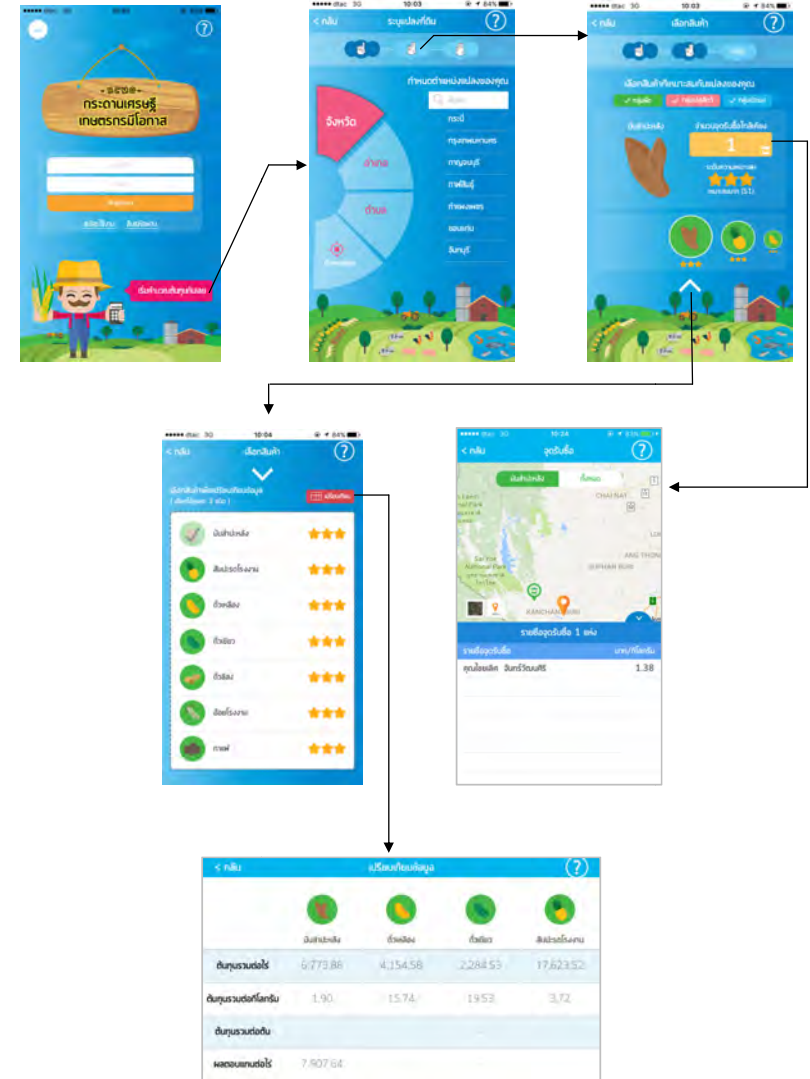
กระดานเศรษฐี
เกษตรกรมีโอกาส

เริ่มคำนวณต้นทุนทันที

10:03
< กลับ
ระบุแปลงที่ดิน
?
กำหนดตำแหน่งแปลงของคุณ
ค้นหา
จังหวัด
อำเภอ
ตำบล
กระบี่
กรุงเทพมหานคร
กาญจนบุรี
กาฬสินธุ์
กำแพงเพชร
ขอนแก่น
จันทบุรี

10:03
< กลับ
เลือกสินค้า
?
เลือกสินค้าที่เหมาะสมกับแปลงของคุณ
มันสำปะหลัง
1

10:04
< กลับ
เลือกสินค้า
?
มันสำปะหลัง
ข้าวโพดเลี้ยงสัตว์
ถั่วเหลือง
ถั่วเขียว
ถั่วลิสง
อ้อยโรงงาน
กาแฟ

10:24
< กลับ
จุดรับซื้อ
?
CHAI NAT
Sai Yok National Park
SUPHAN BURI
KANCHANABURI
รายชื่อจุดรับซื้อ 1 แห่ง
รายชื่อจุดรับซื้อ
บาท/กิโลกรัม
คุณไชยพัลย์ จันทร์วิชนศิริ
1.38

< กลับ
เปรียบเทียบข้อมูล
?
| | มันสำปะหลัง | ถั่วเหลือง | ถั่วเขียว | ข้าวโพดเลี้ยงสัตว์ |
|---|---|---|---|---|
| ต้นทุนรวมต่อไร่ | 6,779.86 | 4,154.58 | 2,284.53 | 17,623.52 |
| ต้นทุนรวมต่อกิโลกรัม | 1.90 | 15.74 | 19.53 | 3.72 |
| ต้นทุนรวมต่อตัน | | | | |
| ผลตอบแทนต่อไร่ | 7,907.64 | | | |